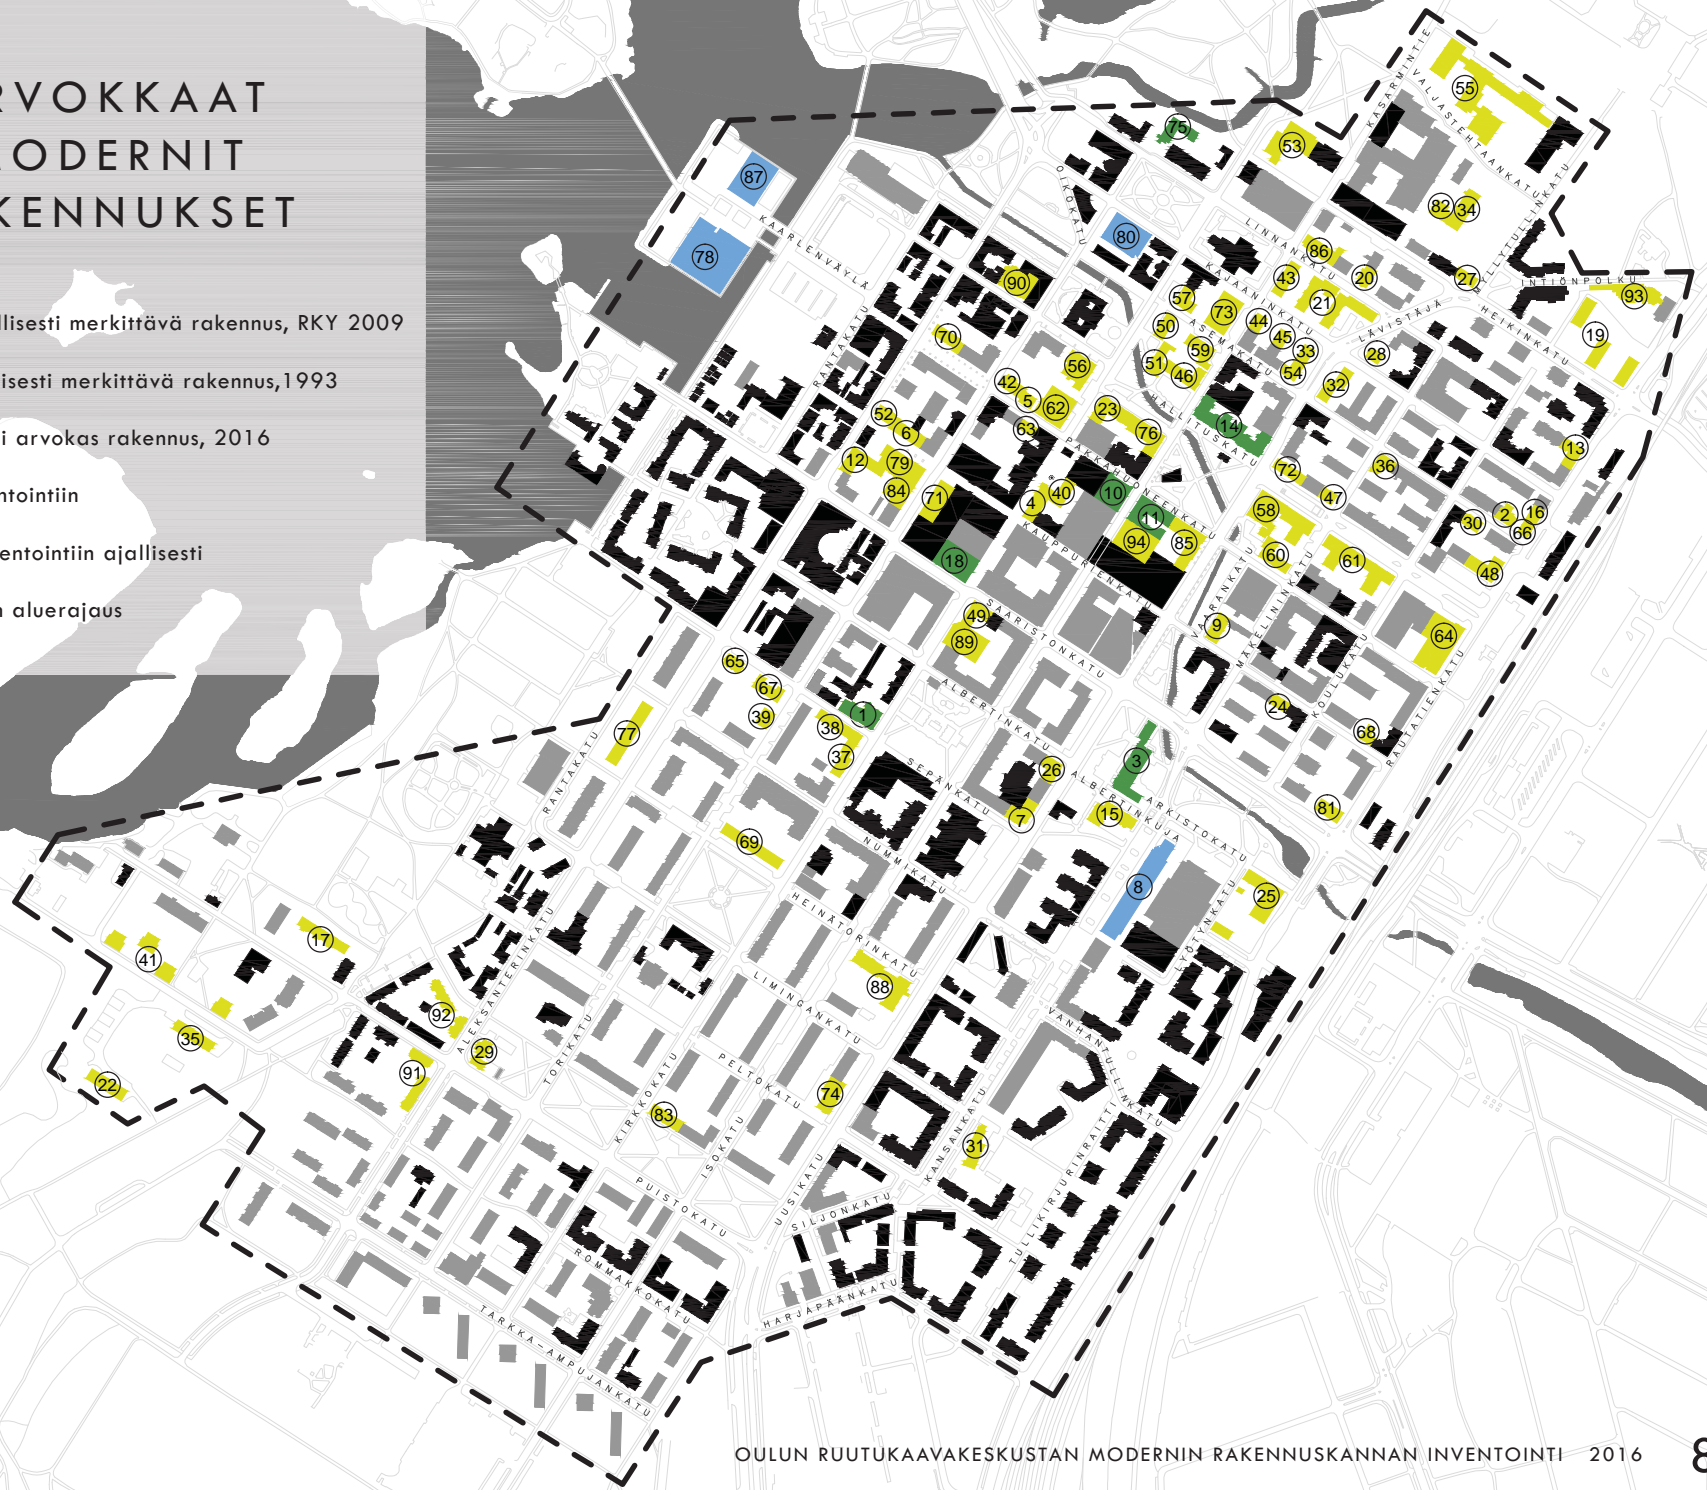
RVOKKAAT
ODERNIT
KENNUKSET

llisesti merkittävä rakennus, RKY 2009

isesti merkittävä rakennus,1993

i arvokas rakennus, 2016

ntointiin

entointiin ajallisesti

aluerajaus

KAARLENVÄYLÄ
RANTAKATU
OIKOKATU
LINNANKATU
KAJAANINKATU
ASEMAKATU
HALLITUSKATU
PAKKAHUONEENKATU
KAUPPURIENKATU
SAARISTONKATU
ALBERTINKATU
SEPÄNKATU
NUMMIKATU
HEINÄTORINKATU
LIMINGANKATU
PELTOKATU
PUISTOKATU
ROMMAKKOKATU
TARKKA-AMPUJANKATU
ALEKSANTERINKATU
TORIKATU
KIRKKOKATU
ISOKATU
UUSIKATU
SILJONKATU
HARJAPÄÄNKATU
KANSANKATU
RAITTI
TULLIKIRJURINRAITTI
VANHANTULLINKATU
YÖTYNKATU
ARKISTOKATU
ALBERTINKUJA
VARANKATU
MÄKELININKATU
KOULUKATU
RAUTATIENKATU
LÄÄKÄRIKATU
LÄVISTÄJÄ
HEIKINKATU
INTIÖNPOLKU
HALLITULLINKATU
VALJASTEHTAANKATU
KASARMINTIE

87
78
80
90
75
53
55
82
34
86
43
20
27
93
57
73
44
21
19
50
45
33
28
70
56
59
51
46
54
32
42
5
62
23
14
76
52
6
63
13
12
79
72
36
84
71
4
40
10
11
47
58
2
16
30
66
94
85
18
60
61
48
49
89
9
64
65
67
39
38
1
37
24
68
77
3
26
15
7
81
69
8
25
17
41
92
88
29
35
91
22
83
74
31

OULUN RUUTUKAAVAKESKUSTAN MODERNIN RAKENNUSKANNAN INVENTOINTI 2016
8